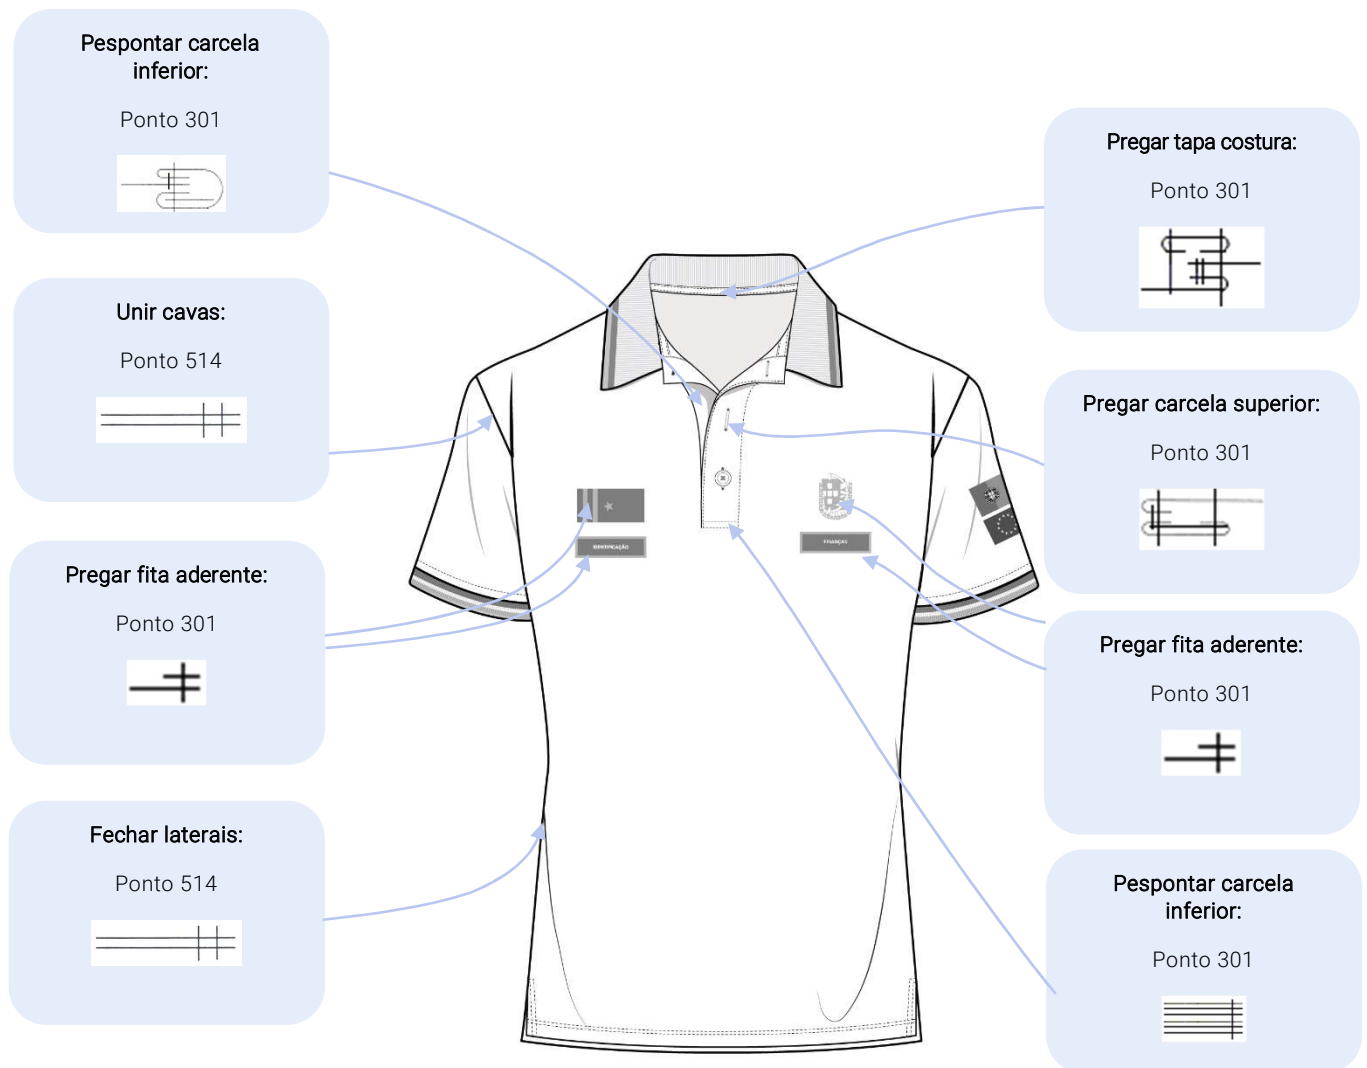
Pespontar carcela inferior:

Ponto 301

Unir cavas:

Ponto 514

Pregar fita aderente:

Ponto 301

Fechar laterais:

Ponto 514

Pregar tapa costura:

Ponto 301

Pregar carcela superior:

Ponto 301

Pregar fita aderente:

Ponto 301

Pespontar carcela inferior:

Ponto 301

IDENTIFICAÇÃO

FINANÇAS